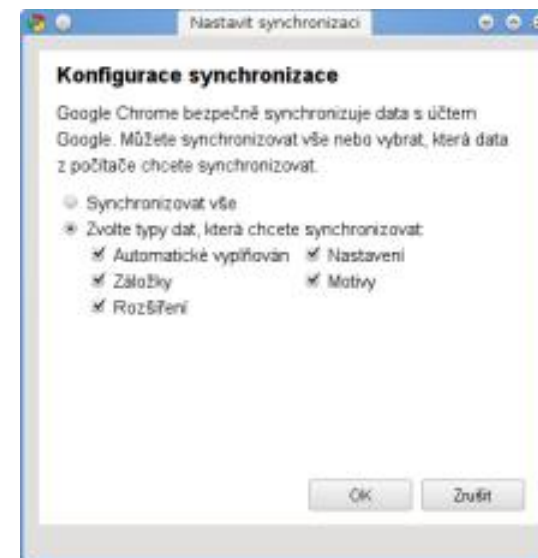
Nastavit synchronizaci

Konfigurace synchronizace

Google Chrome bezpečně synchronizuje data s účtem Google. Můžete synchronizovat vše nebo vybrat, která data z počítače chcete synchronizovat.

Synchronizovat vše

Zvolte typy dat, která chcete synchronizovat:

Automatické vyplňován

Nastavení

Záložky

Motivy

Rozšíření

OK

Zrušit